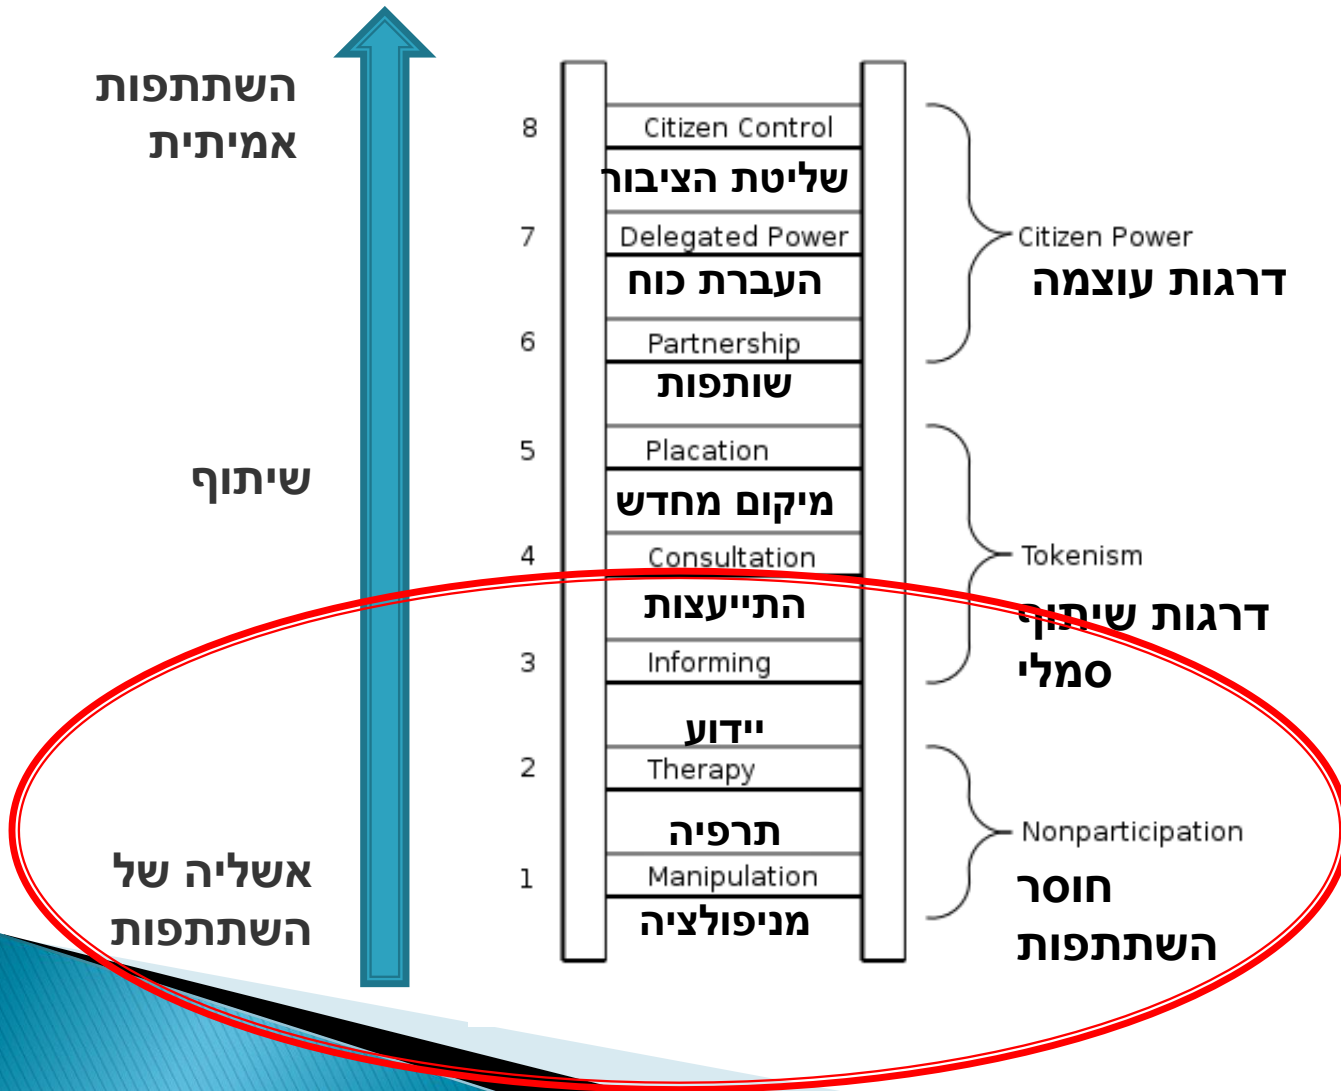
השתתפות אמיתית

שיתוף

אשליה של השתתפות

8 Citizen Control
שליטת הציבור
7 Delegated Power
העברת כוח
6 Partnership
שותפות
5 Placation
מיקום מחדש
4 Consultation
התייעצות
3 Informing
יידוע
2 Therapy
תרפיה
1 Manipulation
מניפולציה

Citizen Power
דרגות עוצמה

Tokenism
דרגות שיתוף סמלי

Nonparticipation
חוסר השתתפות